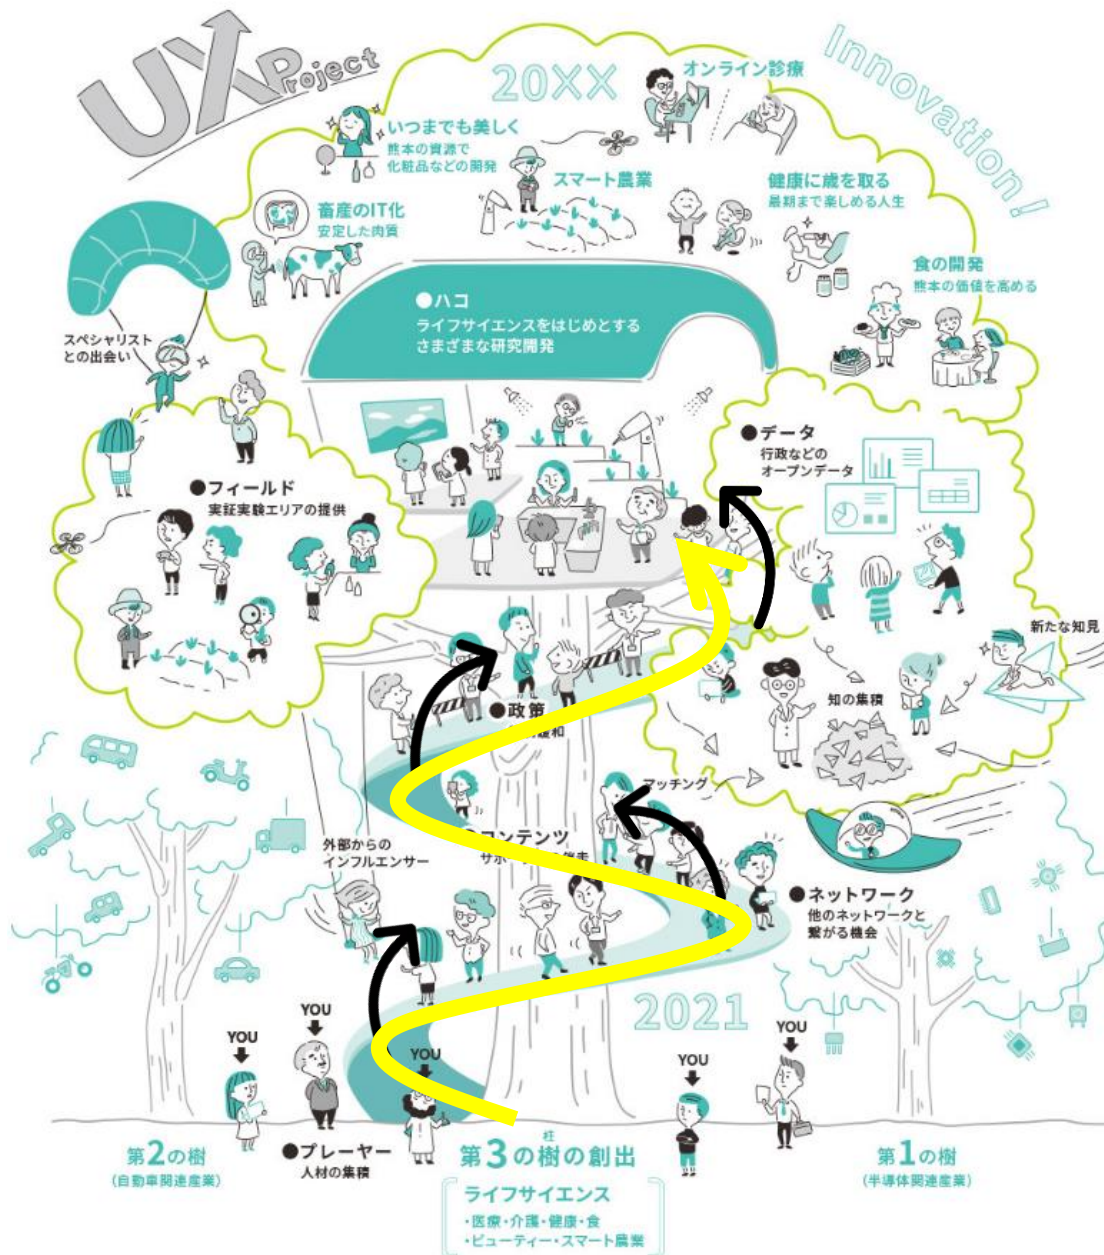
UX Project

Innovation!

20XX

オンライン診療

いつまでも美しく
熊本の資源で
化粧品などの開発

スマート農業

健康に歳を取る
最期まで楽しめる人生

畜産のIT化
安定した肉質

食の開発
熊本の価値を高める

スペシャリスト
との出会い

●ハコ
ライフサイエンスをはじめとする
さまざまな研究開発

●データ
行政などの
オープンデータ

●フィールド
実証実験エリアの提供

新たな知見

知の集積

●政策
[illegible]緩和

マッチング

●コンテンツ
サポ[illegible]

外部からの
インフルエンサー

●ネットワーク
他のネットワークと
繋がる機会

2021

YOU
YOU
YOU
YOU
YOU

●プレーヤー
人材の集積

第2の樹
(自動車関連産業)

第3の柱樹の創出

第1の樹
(半導体関連産業)

ライフサイエンス
・医療・介護・健康・食
・ビューティー・スマート農業